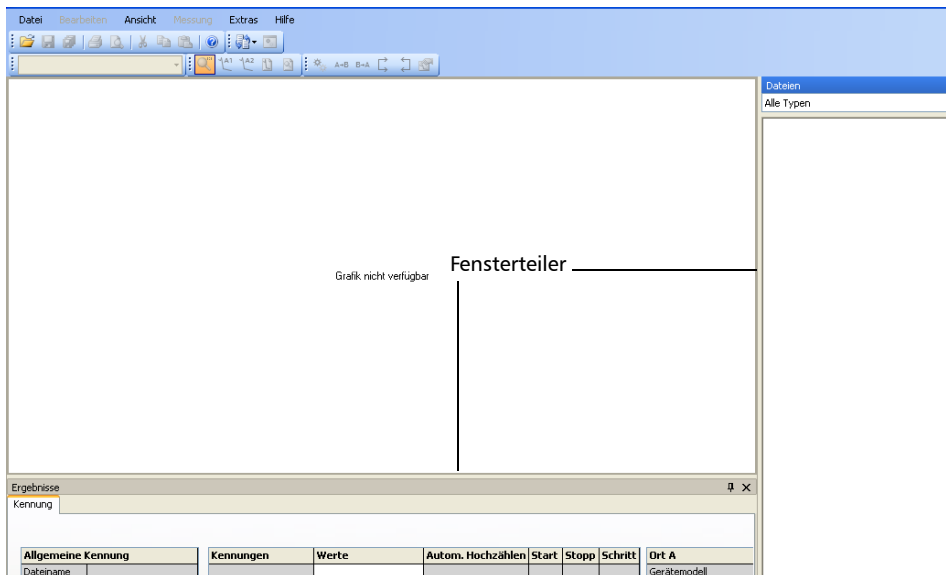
Datei Bearbeiten Ansicht Messung Extras Hilfe

A1 A2 A-B B-A

Dateien
Alle Typen

Grafik nicht verfügbar

Fensterteiler

Ergebnisse
Kennung

| Allgemeine Kennung |
|---|
| Dateiname |

| Kennungen | Werte | Autom. Hochzählen | Start | Stopp | Schritt |
|---|---|---|---|---|---|

| Ort A |
|---|
| Gerätemodell |